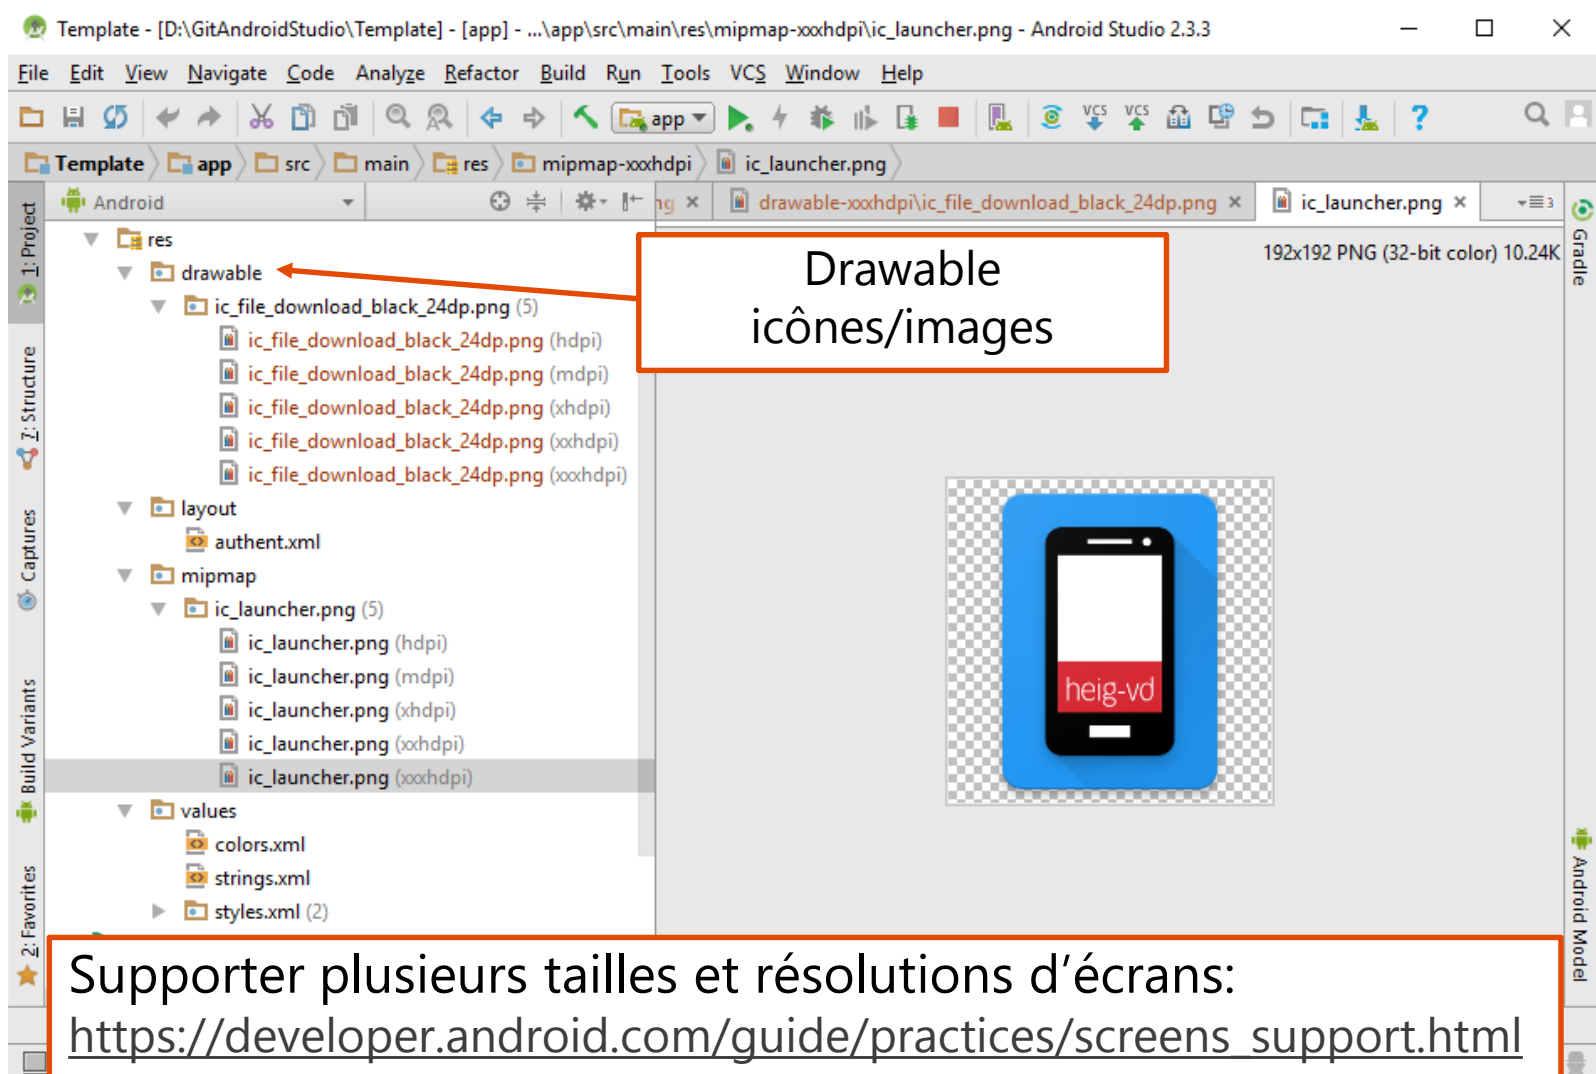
Template - [D:\GitAndroidStudio\Template] - [app] - ...\app\src\main\res\mipmap-xxxhdpi\ic_launcher.png - Android Studio 2.3.3

File Edit View Navigate Code Analyze Refactor Build Run Tools VCS Window Help

app

Template app src main res mipmap-xxxhdpi ic_launcher.png

Android

ng × drawable-xxxhdpi\ic_file_download_black_24dp.png × ic_launcher.png ×

1: Project
7: Structure
Captures
Build Variants
2: Favorites
Gradle
Android Model

res
drawable
ic_file_download_black_24dp.png (5)
ic_file_download_black_24dp.png (hdpi)
ic_file_download_black_24dp.png (mdpi)
ic_file_download_black_24dp.png (xhdpi)
ic_file_download_black_24dp.png (xxhdpi)
ic_file_download_black_24dp.png (xxxhdpi)
layout
authent.xml
mipmap
ic_launcher.png (5)
ic_launcher.png (hdpi)
ic_launcher.png (mdpi)
ic_launcher.png (xhdpi)
ic_launcher.png (xxhdpi)
ic_launcher.png (xxxhdpi)
values
colors.xml
strings.xml
styles.xml (2)

Drawable
icônes/images

192x192 PNG (32-bit color) 10.24K

heig-vd

Supporter plusieurs tailles et résolutions d'écrans:
https://developer.android.com/guide/practices/screens_support.html